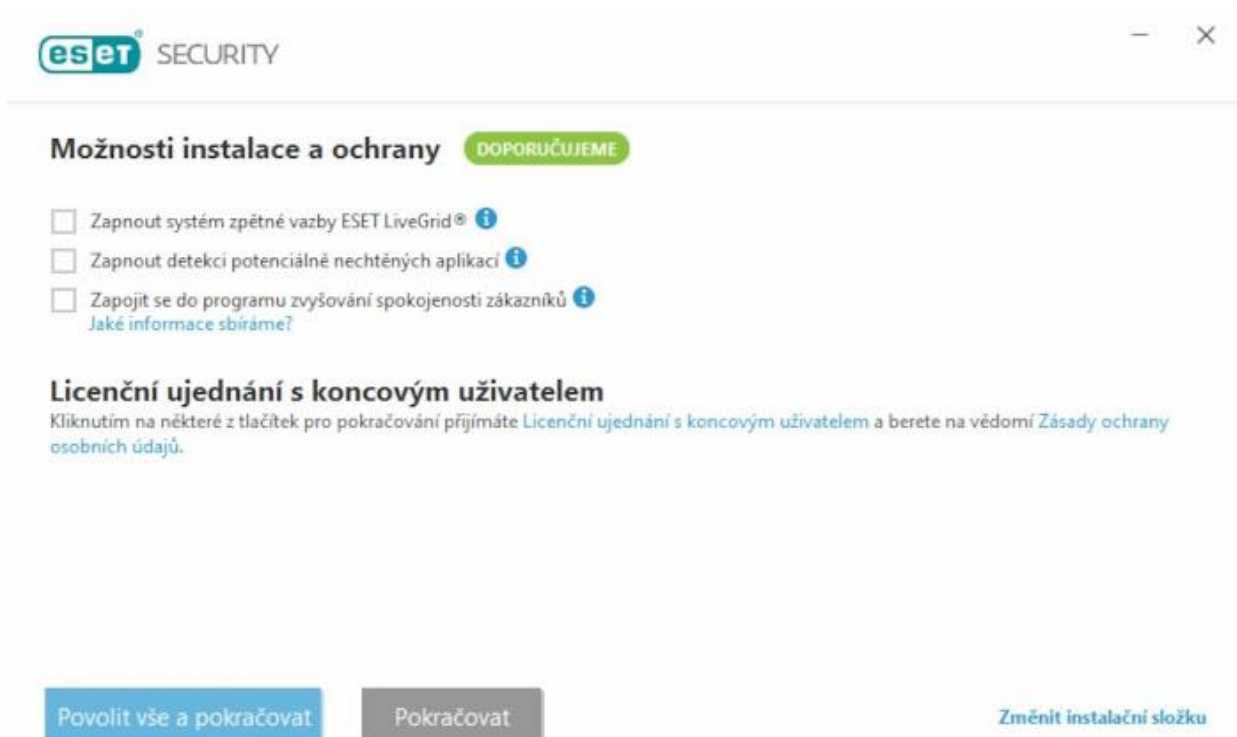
eset SECURITY

Možnosti instalace a ochrany DOPORUČUJEME

Zapnout systém zpětné vazby ESET LiveGrid®

Zapnout detekci potenciálně nechtěných aplikací

Zapojit se do programu zvyšování spokojenosti zákazníků
Jaké informace sbíráme?

Licenční ujednání s koncovým uživatelem
Kliknutím na některé z tlačítek pro pokračování přijímáte Licenční ujednání s koncovým uživatelem a berete na vědomí Zásady ochrany osobních údajů.

Povolit vše a pokračovat

Pokračovat

Změnit instalační složku